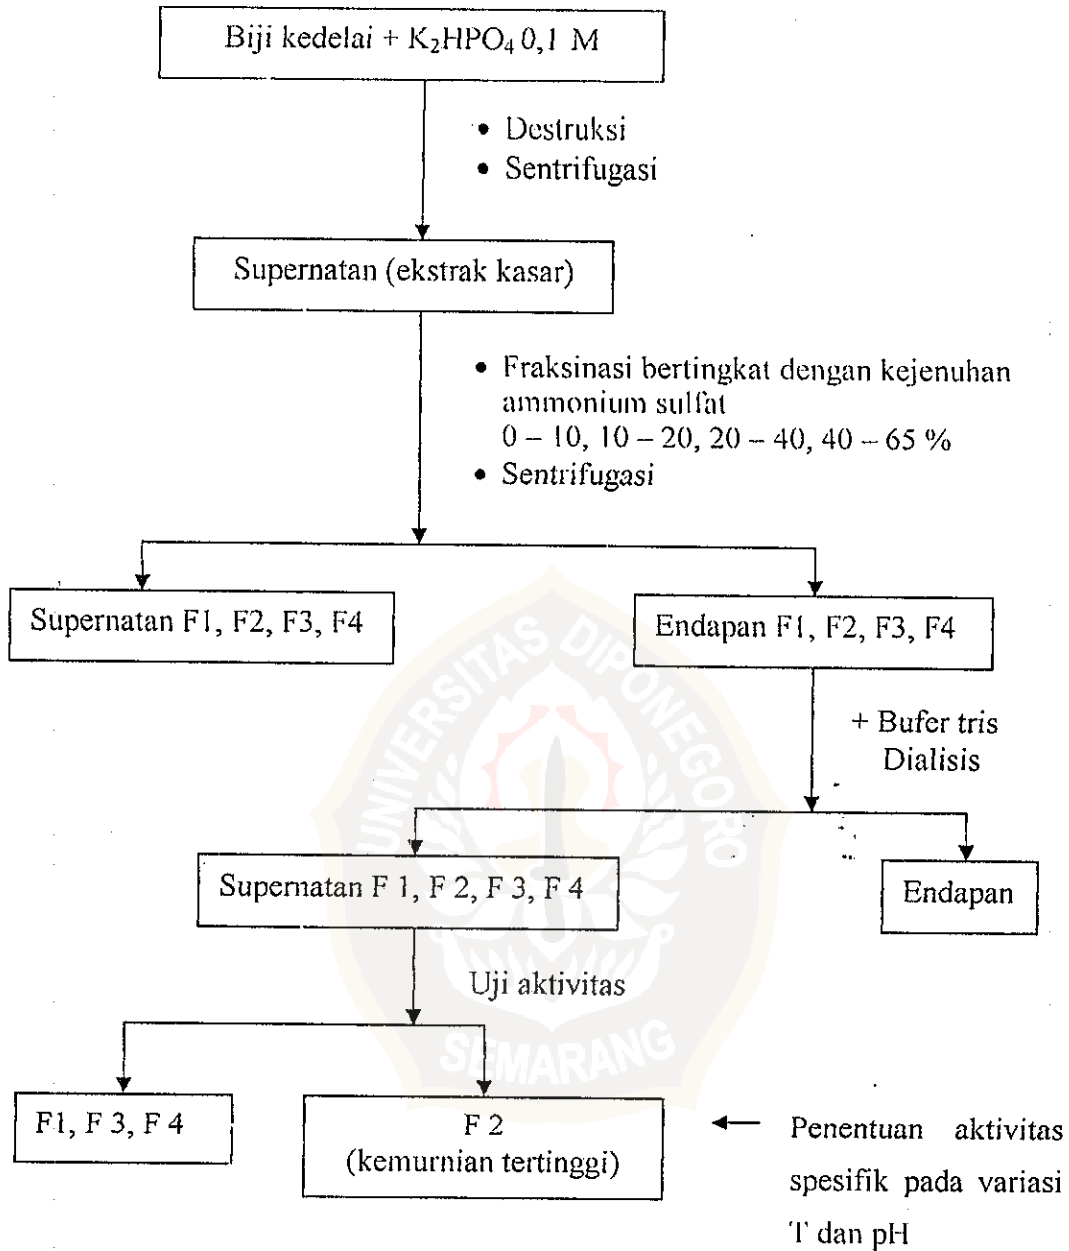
Biji kedelai + $K_2HPO_4$ 0,1 M

• Destruksi
• Sentrifugasi

Supernatan (ekstrak kasar)

• Fraksinasi bertingkat dengan kejenuhan ammonium sulfat 0 – 10, 10 – 20, 20 – 40, 40 – 65 %
• Sentrifugasi

Supernatan F1, F2, F3, F4

Endapan F1, F2, F3, F4

+ Bufer tris
Dialisis

Supernatan F 1, F 2, F 3, F 4

Endapan

Uji aktivitas

F1, F 3, F 4

F 2
(kemurnian tertinggi)

Penentuan aktivitas spesifik pada variasi T dan pH

UNIVERSITAS DIPONEGORO
SEMARANG